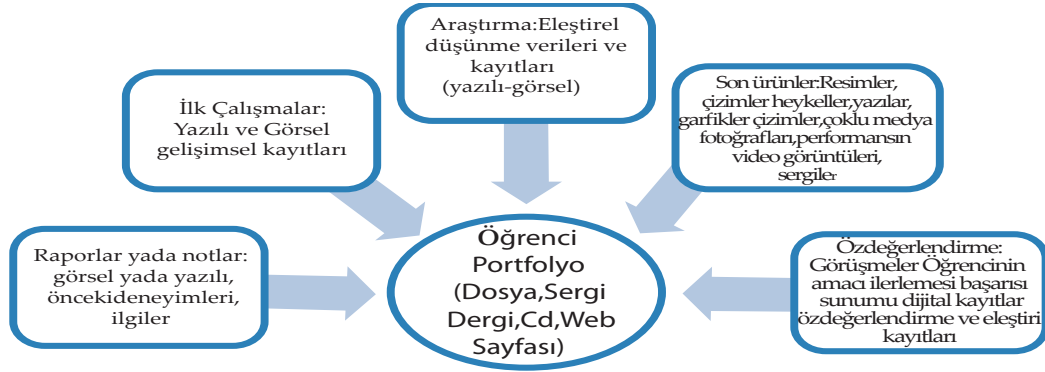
Araştırma:Eleştirel düşünme verileri ve kayıtları (yazılı-görsel)

İlk Çalışmalar: Yazılı ve Görsel gelişimsel kayıtları

Son ürünler:Resimler, çizimler heykeller,yazılar, garfikler çizimler,çoklu medya fotoğrafları,performansın video görüntüleri, sergiler

Raporlar yada notlar: görsel yada yazılı, öncekideneyimleri, ilgiler

Öğrenci Portfolyo (Dosya,Sergi Dergi,Cd,Web Sayfası)

Özdeğerlendirme: Görüşmeler Öğrencinin amacı ilerlemesi başarısı sunumu dijital kayıtlar özdeğerlendirme ve eleştiri kayıtları